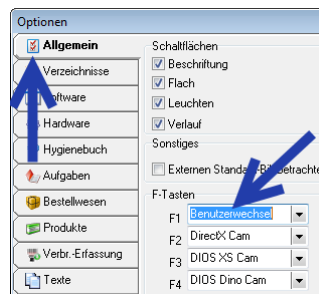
Optionen

Allgemein
Verzeichnisse
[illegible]ftware
Hardware
Hygienebuch
Aufgaben
Bestellwesen
Produkte
Verbr.-Erfassung
Texte

Schaltflächen
Beschriftung
Flach
Leuchten
Verlauf

Sonstiges
Externen Standa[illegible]-Bi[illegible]etrachte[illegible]

F-Tasten
F1 Benutzerwechsel
F2 DirectX Cam
F3 DIOS XS Cam
F4 DIOS Dino Cam